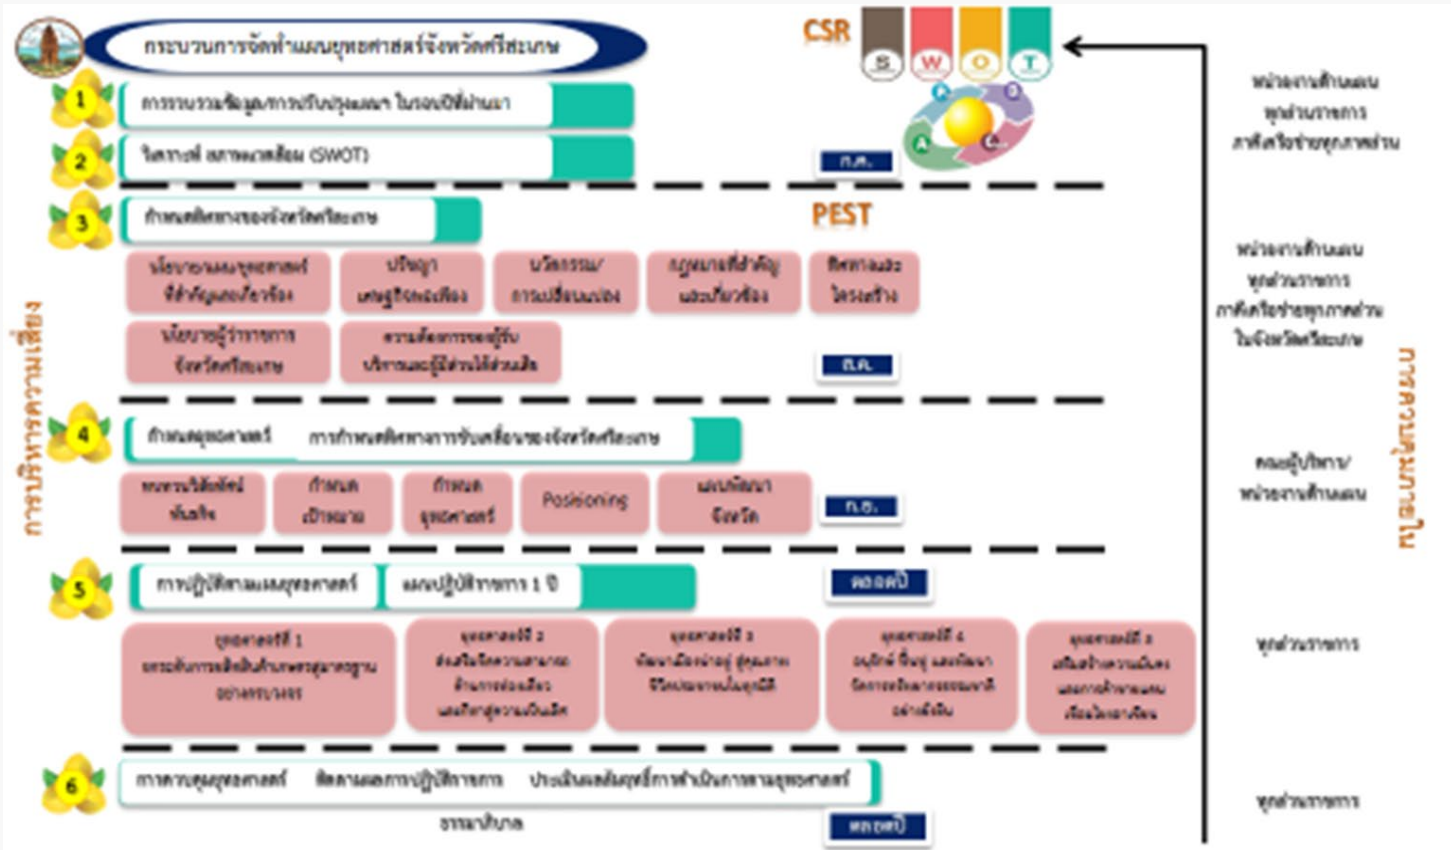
กระบวนการจัดทำแผนยุทธศาสตร์จังหวัดศรีสะเกษ

CSR

S W O T

PEST

1 การรวบรวมข้อมูล/การปรับปรุงแผนฯ ในรอบปีที่ผ่านมา

2 วิเคราะห์ สภาพแวดล้อม (SWOT)

ก.ศ.

3 กำหนดทิศทางของจังหวัดศรีสะเกษ

นโยบายและแผนยุทธศาสตร์ที่สำคัญและเกี่ยวข้อง

ปรัชญาเศรษฐกิจพอเพียง

นวัตกรรม/การเปลี่ยนแปลง

กฎหมายที่สำคัญและเกี่ยวข้อง

ทิศทางและโครงสร้าง

นโยบายผู้ว่าราชการจังหวัดศรีสะเกษ

ความต้องการของผู้รับบริการและผู้มีส่วนได้ส่วนเสีย

ก.ศ.

4 กำหนดยุทธศาสตร์ การกำหนดทิศทางการขับเคลื่อนของจังหวัดศรีสะเกษ

ทบทวนวิสัยทัศน์ พันธกิจ

กำหนดเป้าหมาย

กำหนดยุทธศาสตร์

Positioning

แผนพัฒนาจังหวัด

ก.บ.

5 การปฏิบัติตามแผนยุทธศาสตร์ แผนปฏิบัติราชการ 1 ปี

ตลอดปี

ยุทธศาสตร์ที่ 1 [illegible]

ยุทธศาสตร์ที่ 2 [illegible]

ยุทธศาสตร์ที่ 3 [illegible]

ยุทธศาสตร์ที่ 4 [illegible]

ยุทธศาสตร์ที่ 5 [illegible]

6 การควบคุมยุทธศาสตร์ ติดตามผลการปฏิบัติราชการ ประเมินผลสัมฤทธิ์การดำเนินการตามยุทธศาสตร์

ธรรมาภิบาล

ตลอดปี

การบริหารความเสี่ยง

หน่วยงานด้านแผน ทุกส่วนราชการ ภาคีเครือข่ายทุกภาคส่วน

หน่วยงานด้านแผน ทุกส่วนราชการ ภาคีเครือข่ายทุกภาคส่วน ในจังหวัดศรีสะเกษ

คณะผู้บริหาร/หน่วยงานด้านแผน

ทุกส่วนราชการ

ทุกส่วนราชการ

การมีส่วนร่วม